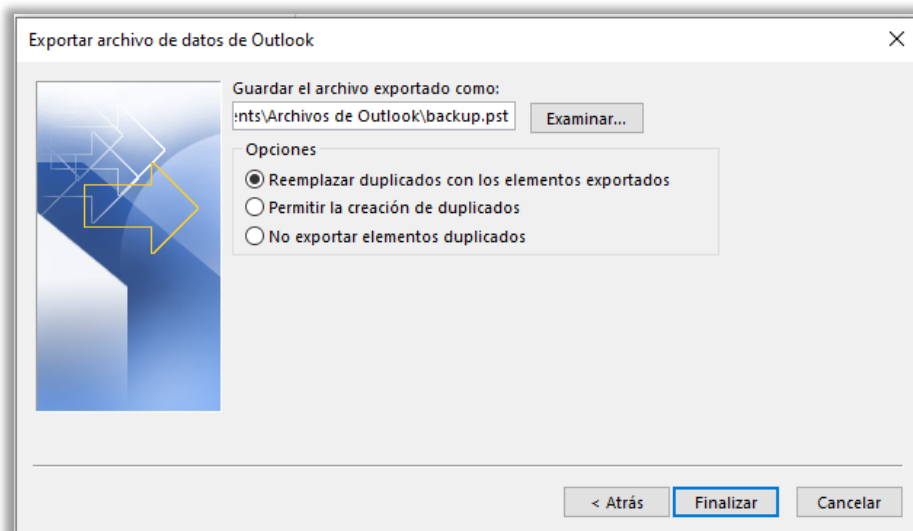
Exportar archivo de datos de Outlook

×

Guardar el archivo exportado como:

ents\Archivos de Outlook\backup.pst

Examinar...

Opciones

Reemplazar duplicados con los elementos exportados

Permitir la creación de duplicados

No exportar elementos duplicados

< Atrás

Finalizar

Cancelar